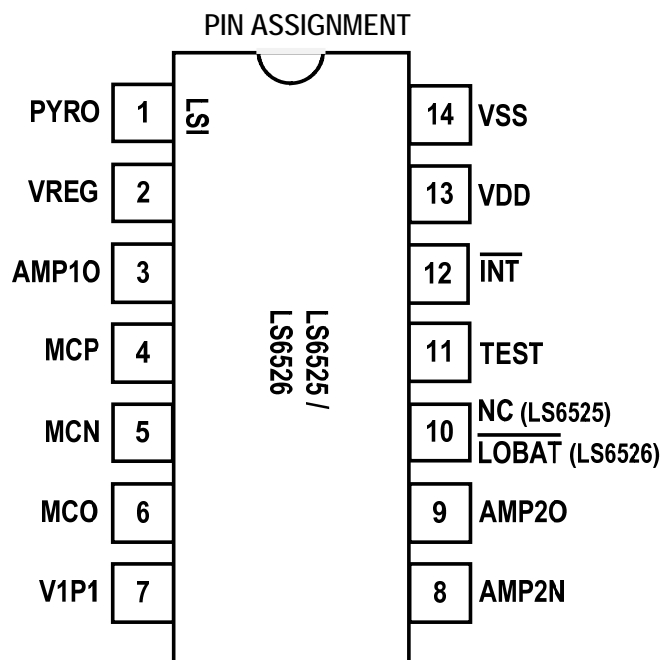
PIN ASSIGNMENT

PYRO 1
VREG 2
AMP1O 3
MCP 4
MCN 5
MCO 6
V1P1 7

LSI

LS6525 / LS6526

14 VSS
13 VDD
12 $\overline{\text{INT}}$
11 TEST
10 NC (LS6525) $\overline{\text{LOBAT}}$ (LS6526)
9 AMP2O
8 AMP2N